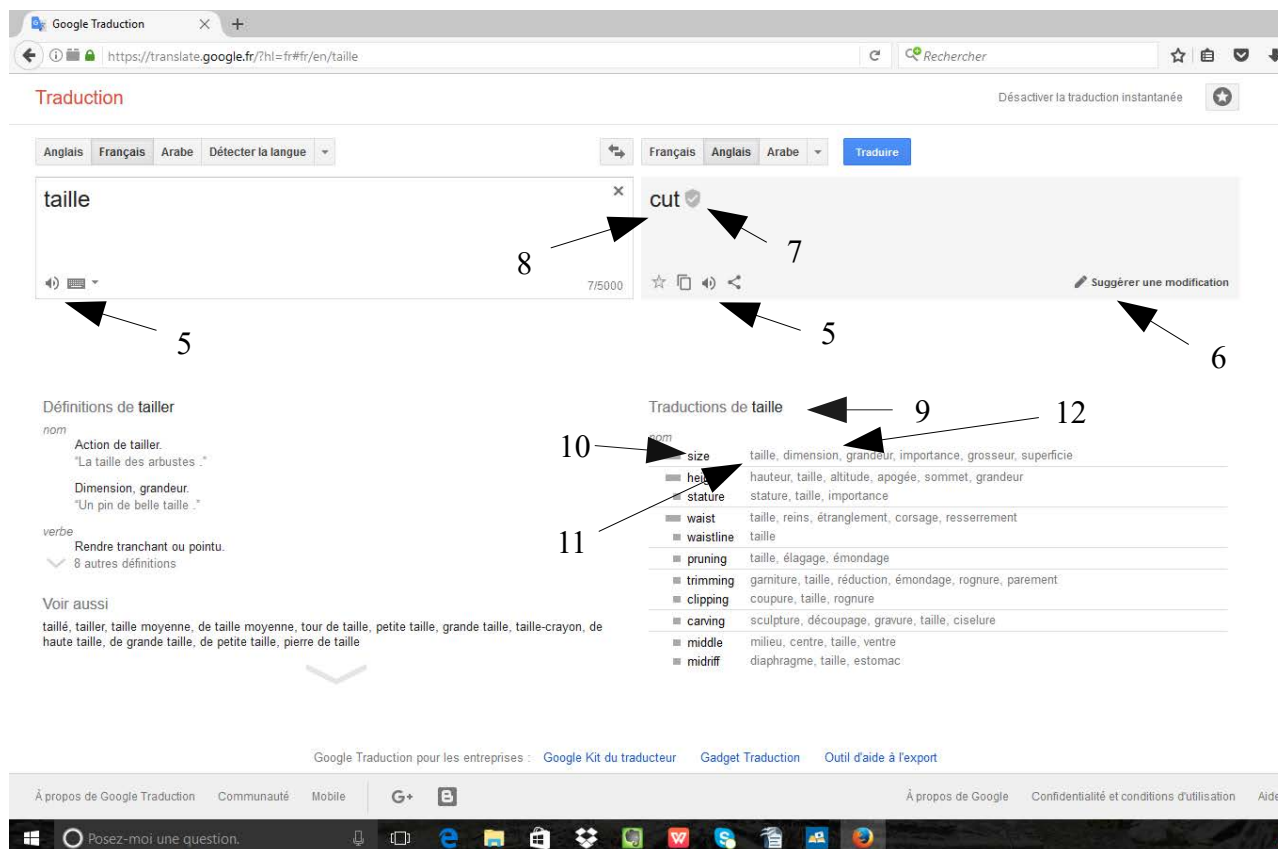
Google Traduction

https://translate.google.fr/?hl=fr#fr/en/taille

Rechercher

Traduction

Désactiver la traduction instantanée

Anglais Français Arabe Détecter la langue

Français Anglais Arabe Traduire

taille

7/5000

cut

8

7

5

5

Suggérer une modification

6

Définitions de tailler

nom

Action de tailler.
"La taille des arbustes ."

Dimension, grandeur.
"Un pin de belle taille ."

verbe

Rendre tranchant ou pointu.

8 autres définitions

Voir aussi

taillé, tailler, taille moyenne, de taille moyenne, tour de taille, petite taille, grande taille, taille-crayon, de haute taille, de grande taille, de petite taille, pierre de taille

Traductions de taille

9

12

10

nom

| | |
|---|---|
| size | taille, dimension, grandeur, importance, grosseur, superficie |
| height | hauteur, taille, altitude, apogée, sommet, grandeur |
| stature | stature, taille, importance |
| waist | taille, reins, étranglement, corsage, resserrement |
| waistline | taille |
| pruning | taille, élagage, émondage |
| trimming | garniture, taille, réduction, émondage, rognure, parement |
| clipping | coupure, taille, rognure |
| carving | sculpture, découpage, gravure, taille, ciselure |
| middle | milieu, centre, taille, ventre |
| midriff | diaphragme, taille, estomac |

11

Google Traduction pour les entreprises : Google Kit du traducteur Gadget Traduction Outil d'aide à l'export

À propos de Google Traduction Communauté Mobile G+

À propos de Google Confidentialité et conditions d'utilisation Aide

Posez-moi une question.